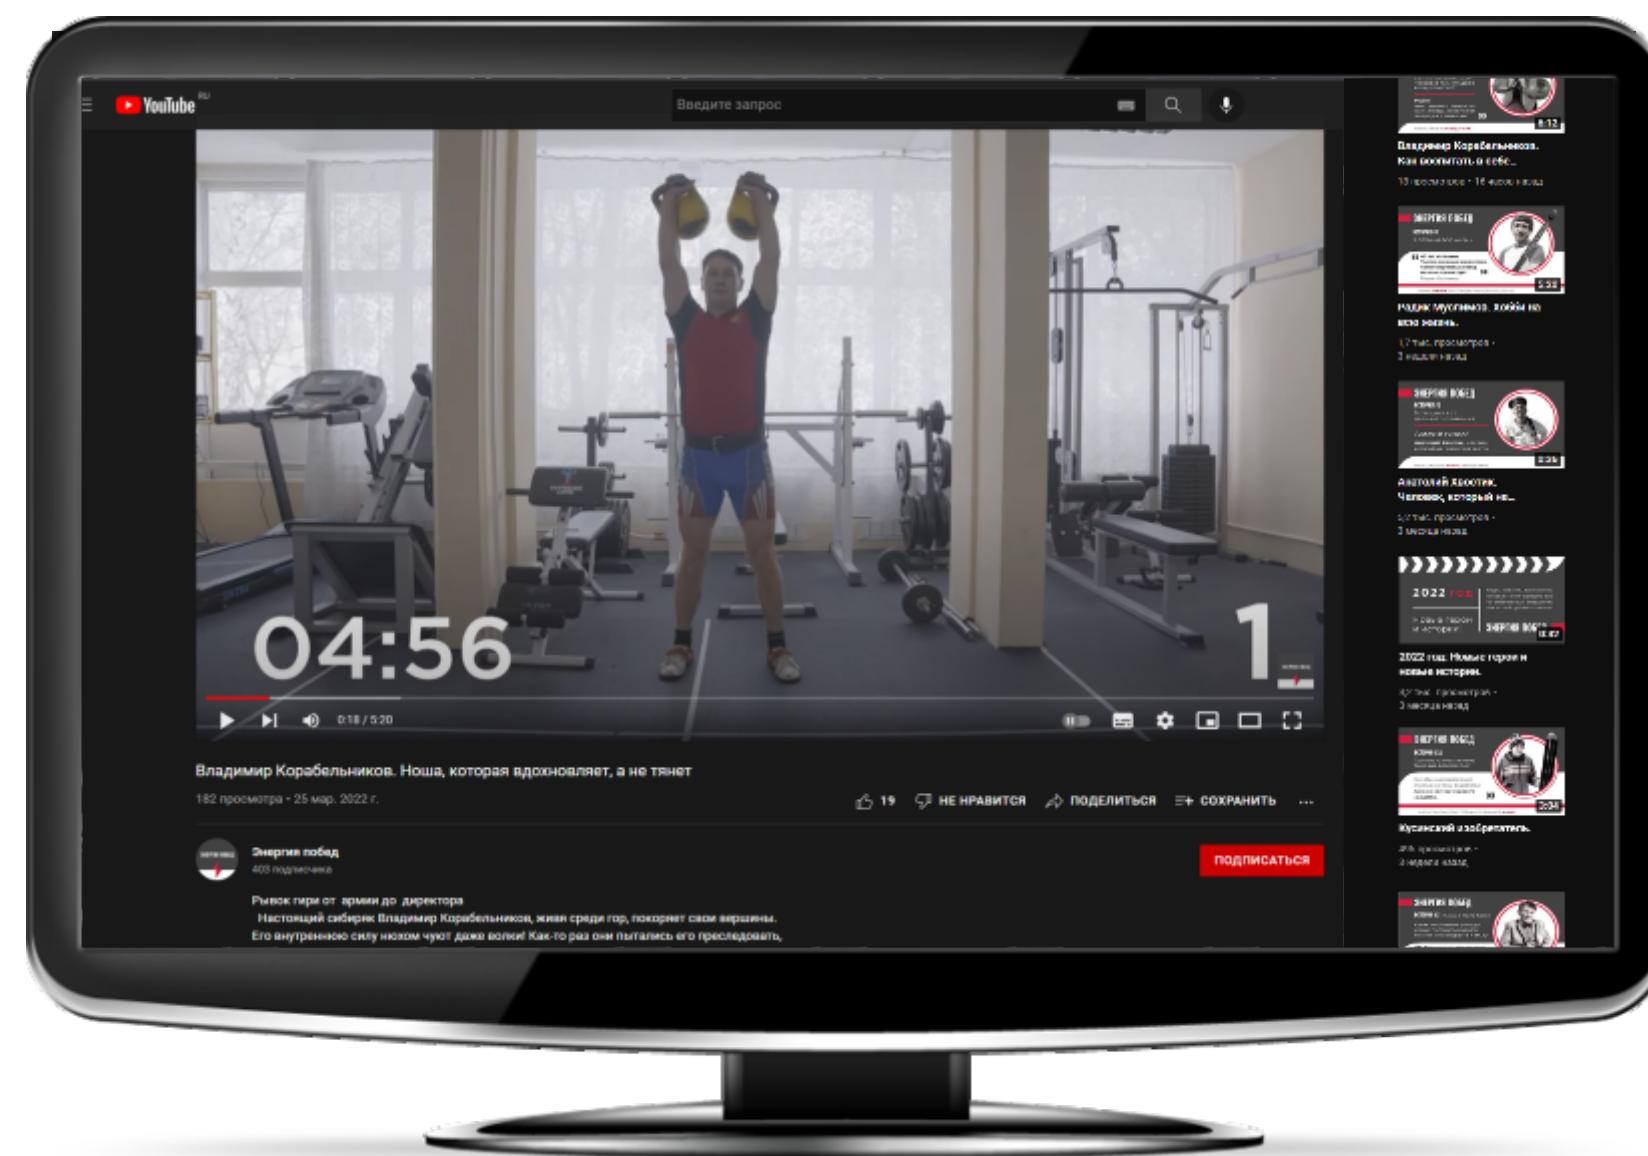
YouTube RU

Введите запрос

04:56

1

0:18 / 5:20

Владимир Корабельников. Ноша, которая вдохновляет, а не тянет

182 просмотра • 25 мар. 2022 г.

19 НЕ НРАВИТСЯ ПОДЕЛИТЬСЯ СОХРАНИТЬ ...

Энергия побед
403 подписчика

ПОДПИСАТЬСЯ

Рывок гири от армии до директора
Настоящий сибиряк Владимир Корабельников, живя среди гор, покоряет свои вершины.
Его внутреннюю силу нюхом чуют даже волки! Как-то раз они пытались его преследовать,

8:12
Владимир Корабельников. Как воспитать в себе...
10 просмотров • 16 часов назад

ЭНЕРГИЯ ПОБЕД
5:53
Радик Мусгимов. Хоккей на всю жизнь.
1,7 тыс. просмотров • 3 недели назад

ЭНЕРГИЯ ПОБЕД
5:35
Анатолий Явостик. Человек, который не...
1,7 тыс. просмотров • 3 месяца назад

2022 год
ЭНЕРГИЯ ПОБЕД
10:07
2022 год. Новые герои и новые истории.
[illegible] просмотров • 3 месяца назад

ЭНЕРГИЯ ПОБЕД
7:04
Кусинский изобретатель.
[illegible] просмотров • 3 недели назад

ЭНЕРГИЯ ПОБЕД